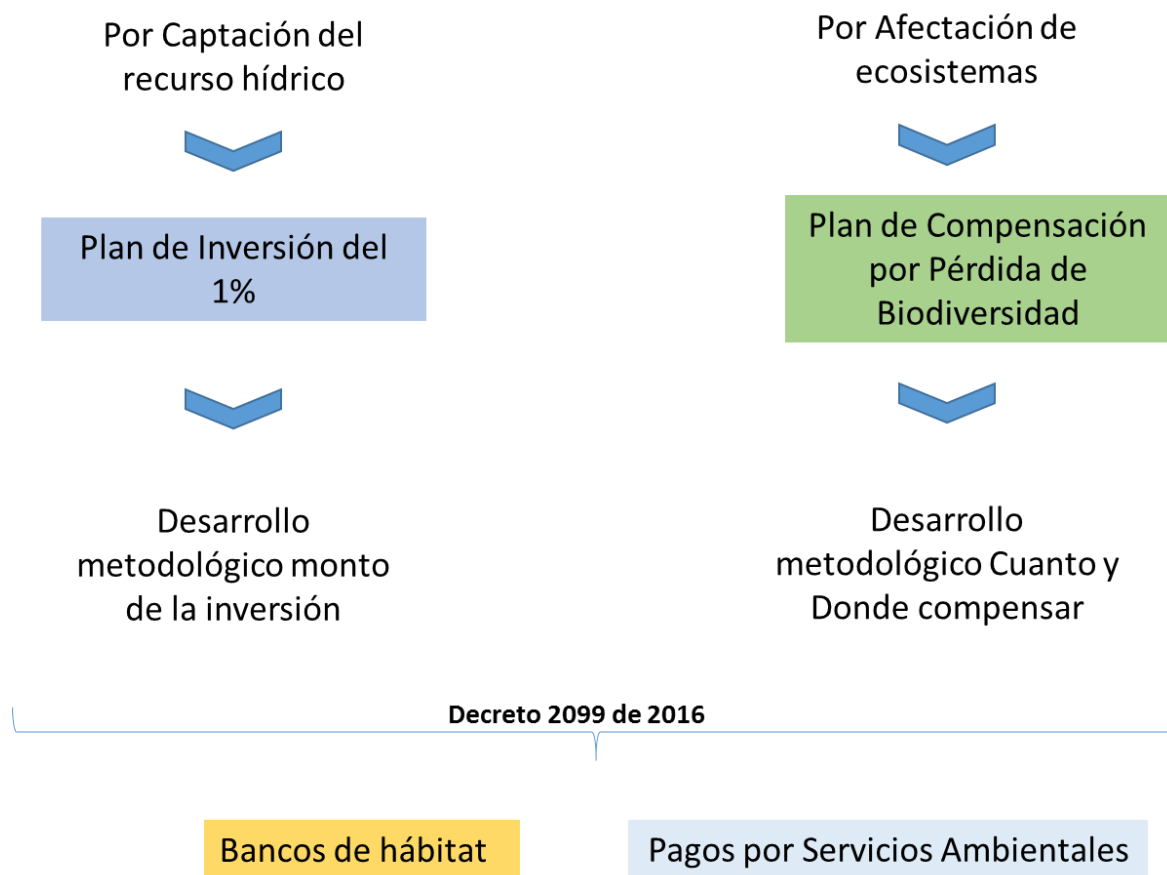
Por Captación del recurso hídrico

Plan de Inversión del 1%

Desarrollo metodológico monto de la inversión

Por Afectación de ecosistemas

Plan de Compensación por Pérdida de Biodiversidad

Desarrollo metodológico Cuanto y Donde compensar

Decreto 2099 de 2016

Bancos de hábitat

Pagos por Servicios Ambientales